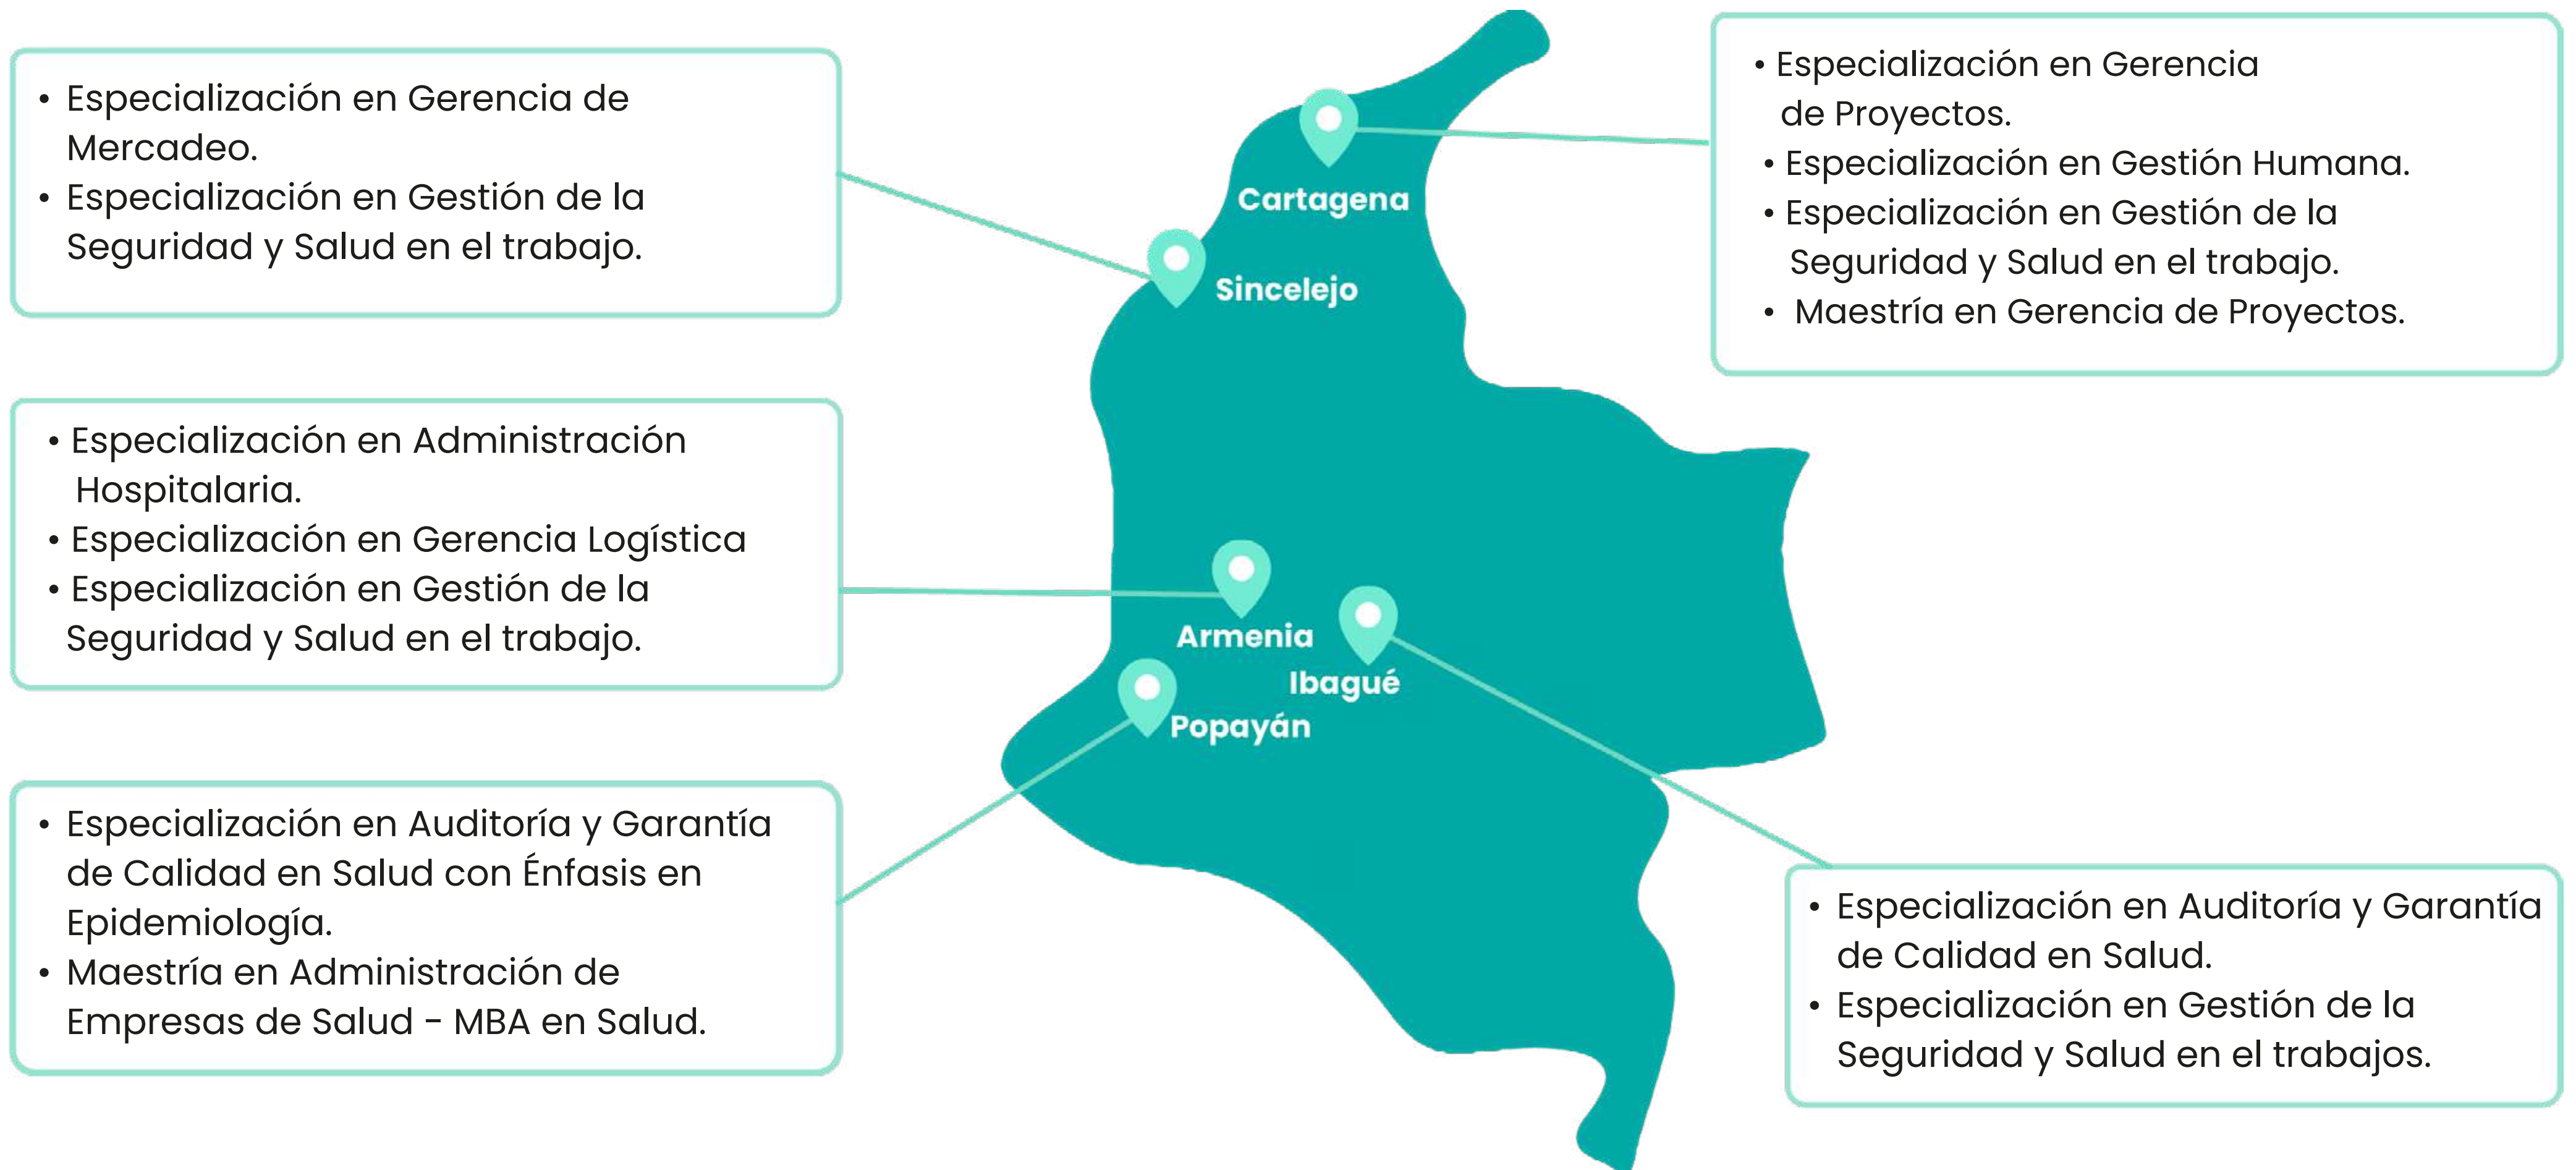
• Especialización en Gerencia de Mercadeo.
• Especialización en Gestión de la Seguridad y Salud en el trabajo.

• Especialización en Gerencia de Proyectos.
• Especialización en Gestión Humana.
• Especialización en Gestión de la Seguridad y Salud en el trabajo.
• Maestría en Gerencia de Proyectos.

Cartagena

Sincelejo

• Especialización en Administración Hospitalaria.
• Especialización en Gerencia Logística
• Especialización en Gestión de la Seguridad y Salud en el trabajo.

Armenia

Ibagué

Popayán

• Especialización en Auditoría y Garantía de Calidad en Salud con Énfasis en Epidemiología.
• Maestría en Administración de Empresas de Salud - MBA en Salud.

• Especialización en Auditoría y Garantía de Calidad en Salud.
• Especialización en Gestión de la Seguridad y Salud en el trabajos.